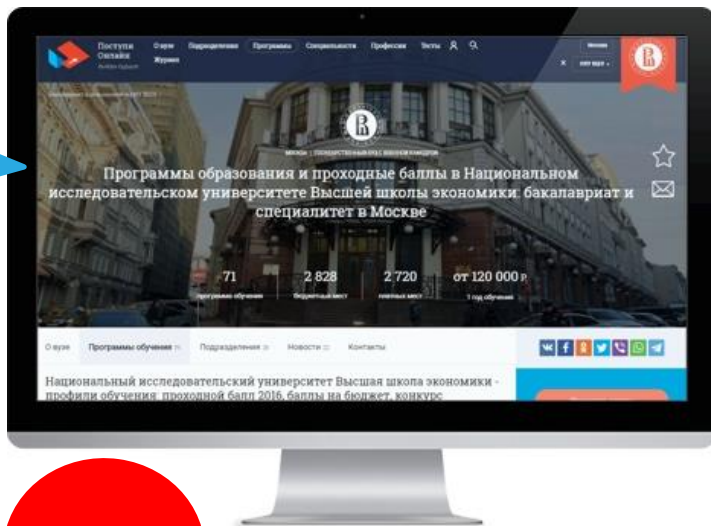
Поступи Онлайн
О вузе Подразделения Программы Специальности Профессии Тесты
Журнал
Москва

Программы образования и проходные баллы в Национальном исследовательском университете Высшей школы экономики: бакалавриат и специалитет в Москве

71 программа обучения
2 828 бюджетных мест
2 720 платных мест
от 120 000 ₽ 1 год обучения

О вузе Программы обучения Подразделения Новости Контакты

Национальный исследовательский университет Высшая школа экономики - профили обучения: проходной балл 2016, баллы на бюджет, конкурс